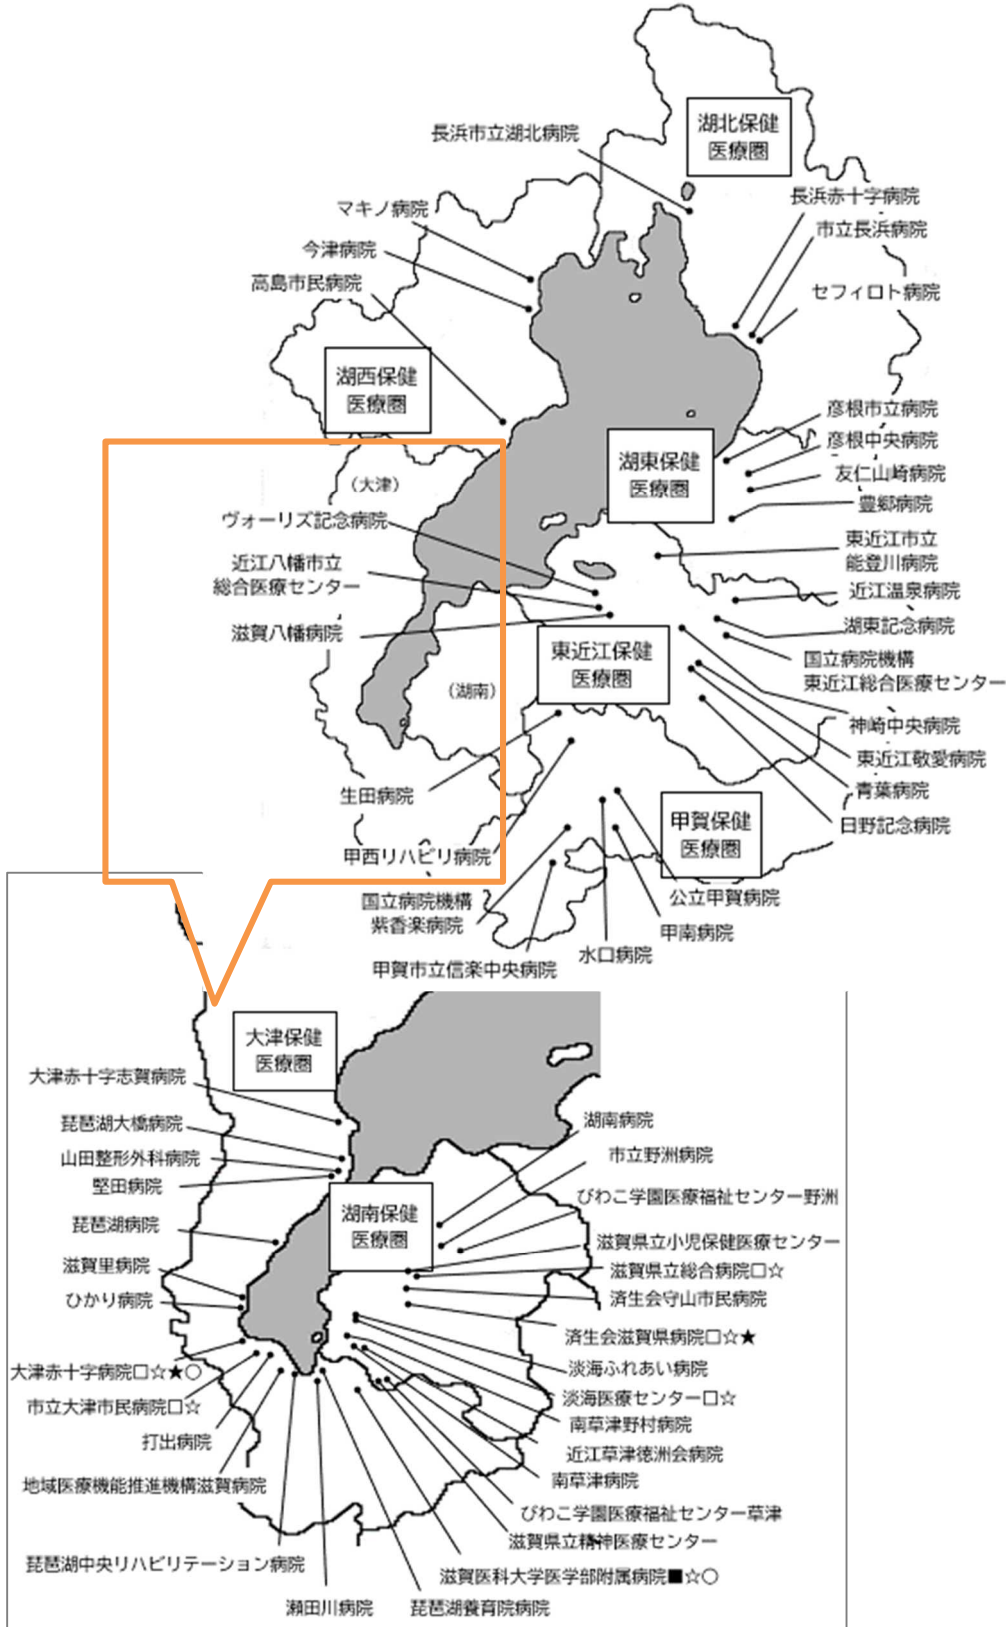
湖北保健医療圏

長浜市立湖北病院

マキノ病院

今津病院

高島市民病院

長浜赤十字病院

市立長浜病院

セフィロト病院

湖西保健医療圏

彦根市立病院

彦根中央病院

友仁山崎病院

豊郷病院

湖東保健医療圏

（大津）

ヴォーリズ記念病院

近江八幡市立総合医療センター

滋賀八幡病院

東近江市立能登川病院

近江温泉病院

湖東記念病院

東近江保健医療圏

国立病院機構東近江総合医療センター

（湖南）

神崎中央病院

東近江敬愛病院

青葉病院

日野記念病院

生田病院

甲西リハビリ病院

甲賀保健医療圏

公立甲賀病院

国立病院機構紫香楽病院

甲南病院

水口病院

甲賀市立信楽中央病院

大津保健医療圏

大津赤十字志賀病院

琵琶湖大橋病院

山田整形外科病院

堅田病院

琵琶湖病院

滋賀里病院

ひかり病院

大津赤十字病院□☆★○

市立大津市民病院□☆

打出病院

地域医療機能推進機構滋賀病院

琵琶湖中央リハビリテーション病院

瀬田川病院

琵琶湖養育院病院

湖南保健医療圏

湖南病院

市立野洲病院

びわこ学園医療福祉センター野洲

滋賀県立小児保健医療センター

滋賀県立総合病院□☆

済生会守山市民病院

済生会滋賀県病院□☆★

淡海ふれあい病院

淡海医療センター□☆

南草津野村病院

近江草津徳洲会病院

南草津病院

びわこ学園医療福祉センター草津

滋賀県立精神医療センター

滋賀医科大学医学部附属病院■☆○